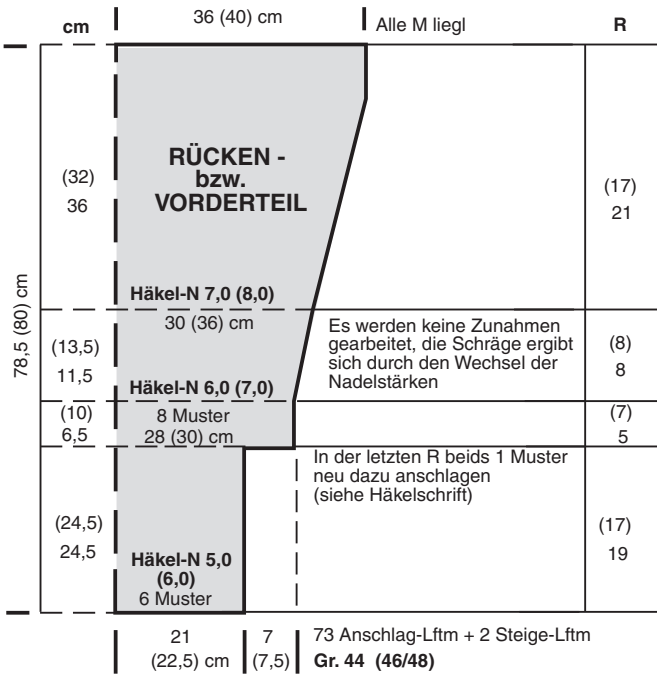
cm

36 (40) cm

Alle M liegl

R

RÜCKEN - bzw. VORDERTEIL

(32)
36

(17)
21

78,5 (80) cm

Häkel-N 7,0 (8,0)

30 (36) cm

Es werden keine Zunahmen gearbeitet, die Schräge ergibt sich durch den Wechsel der Nadelstärken

(13,5)
11,5

(8)
8

Häkel-N 6,0 (7,0)

(10)
6,5

8 Muster
28 (30) cm

(7)
5

In der letzten R beids 1 Muster neu dazu anschlagen (siehe Häkelschrift)

(24,5)
24,5

(17)
19

Häkel-N 5,0 (6,0)
6 Muster

21
(22,5) cm

7
(7,5)

73 Anschlag-Lftm + 2 Steige-Lftm
Gr. 44 (46/48)